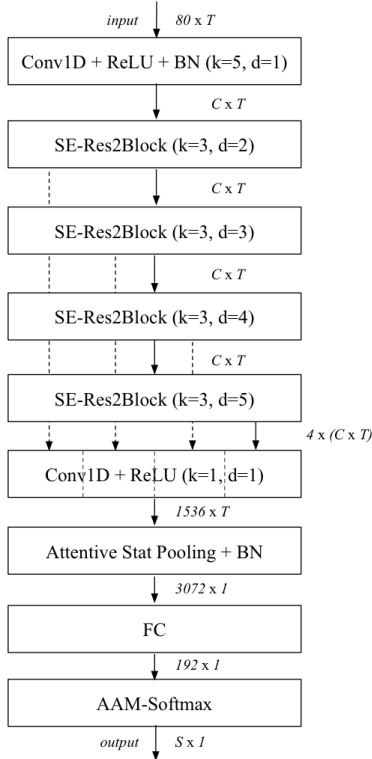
input

80 x T

Conv1D + ReLU + BN (k=5, d=1)

C x T

SE-Res2Block (k=3, d=2)

C x T

SE-Res2Block (k=3, d=3)

C x T

SE-Res2Block (k=3, d=4)

C x T

SE-Res2Block (k=3, d=5)

4 x (C x T)

Conv1D + ReLU (k=1, d=1)

1536 x T

Attentive Stat Pooling + BN

3072 x 1

FC

192 x 1

AAM-Softmax

output

S x 1